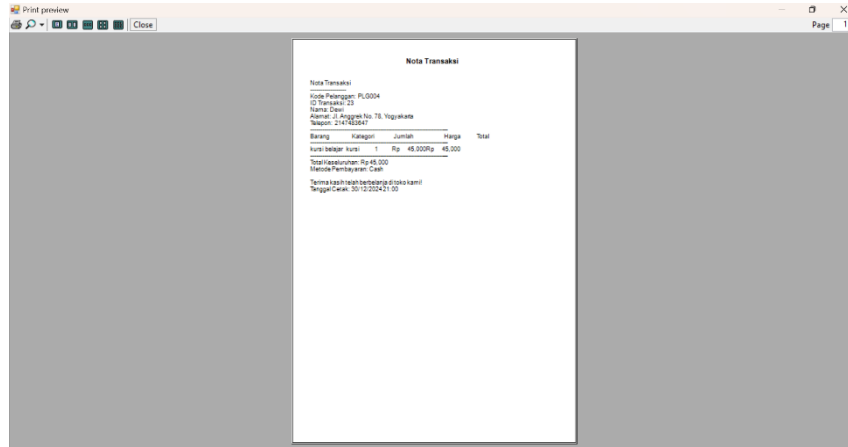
Print preview

Close

Page 1

Nota Transaksi

Nota Transaksi

Kode Pelanggan: PLG004
ID Transaksi: 23
Nama: Dewi
Alamat: Jl. Anggrek No. 78, Yogyakarta
Telepon: 2147483647

| Barang | Kategori | Jumlah | Harga | Total |
|---|---|---|---|---|
| kursi belajar | kursi | 1 | Rp 45,000Rp | 45,000 |

Total Keseluruhan: Rp 45,000
Metode Pembayaran: Cash

Terima kasih telah berbelanja di toko kami!
Tanggal Cetak: 30/12/2024 21:00